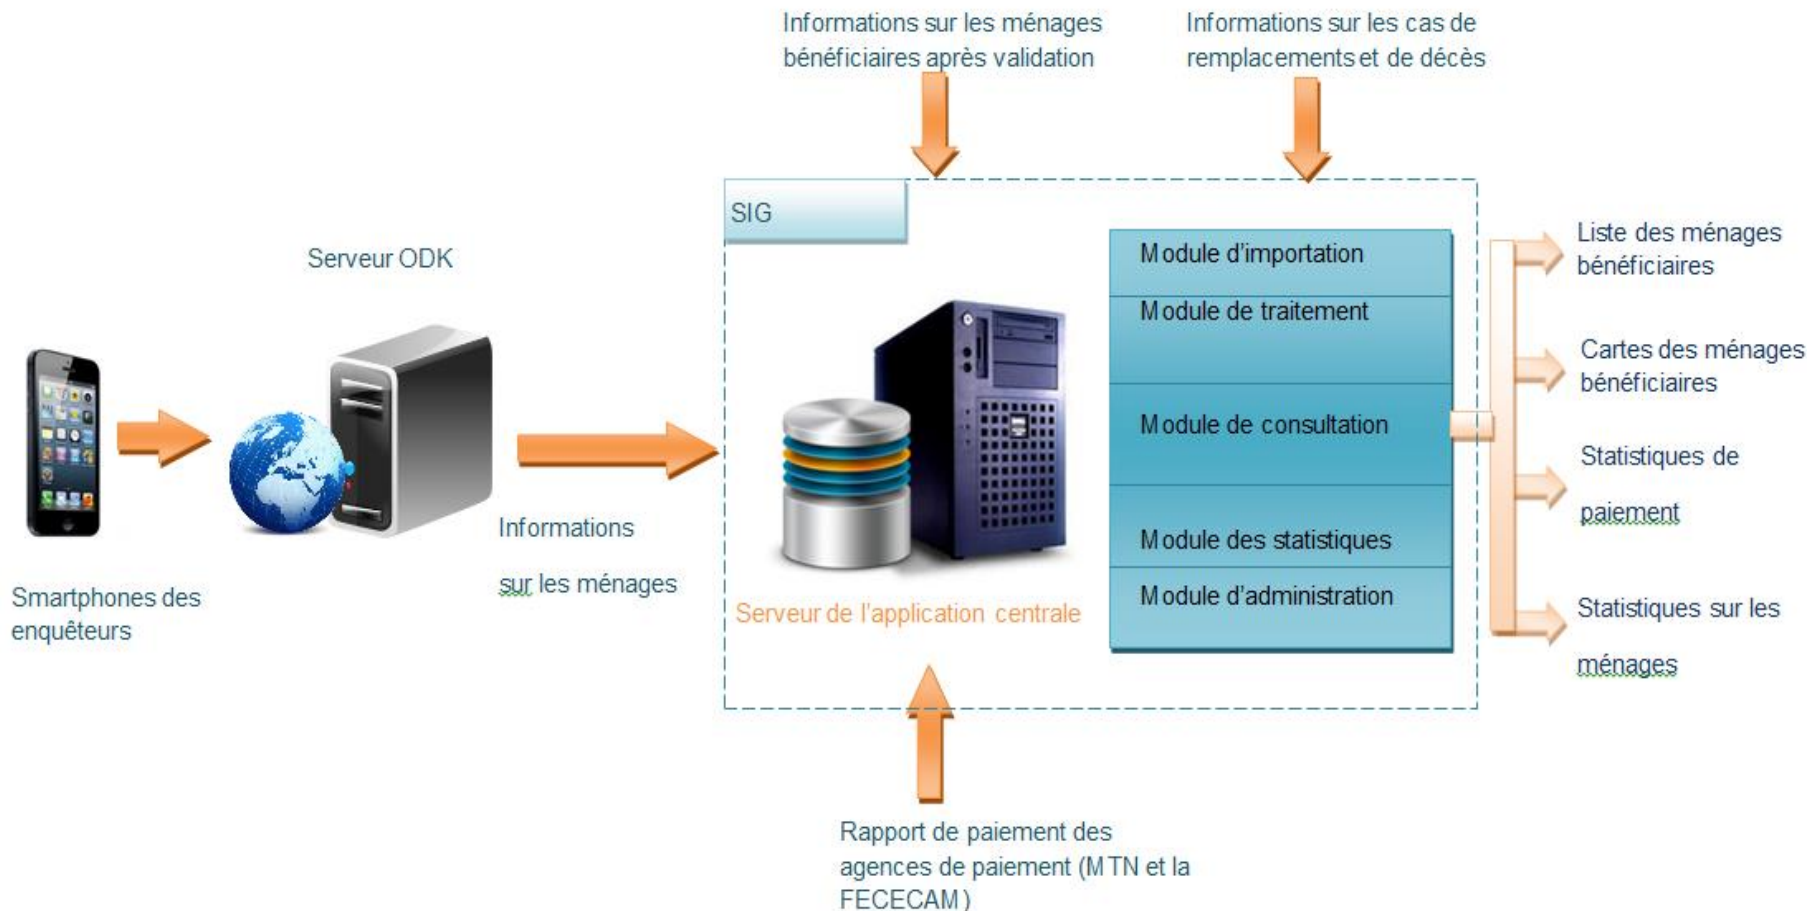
Informations sur les ménages bénéficiaires après validation

Informations sur les cas de remplacements et de décès

Serveur ODK

SIG

Module d'importation

Module de traitement

Module de consultation

Module des statistiques

Module d'administration

Liste des ménages bénéficiaires

Cartes des ménages bénéficiaires

Statistiques de paiement

Statistiques sur les ménages

Smartphones des enquêteurs

Informations sur les ménages

Serveur de l'application centrale

Rapport de paiement des agences de paiement (MTN et la FECECAM)